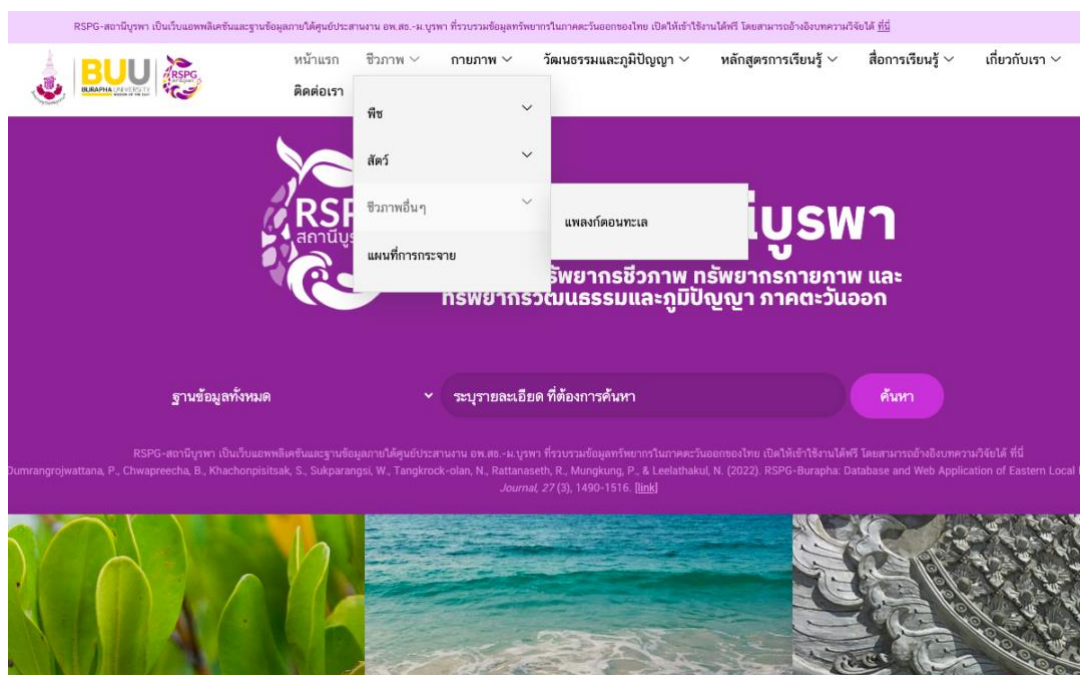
RSPG-สถานีบูรพา เป็นเว็บแอพพลิเคชันและฐานข้อมูลภายใต้ศูนย์ประสานงาน อพ.สธ.-ม.บูรพา ที่รวบรวมข้อมูลทรัพยากรในภาคตะวันออกของไทย เปิดให้เข้าใช้งานได้ฟรี โดยสามารถอ้างอิงบทความวิจัยได้ ที่นี่

BUU BURAPHA UNIVERSITY RSPG

หน้าแรก ชีวภาพ กายภาพ วัฒนธรรมและภูมิปัญญา หลักสูตรการเรียนรู้ สื่อการเรียนรู้ เกี่ยวกับเรา ติดต่อเรา

พืช
สัตว์
ชีวภาพอื่นๆ
แผนที่การกระจาย

แพลงก์ตอนทะเล

RSP สถานีบู

บูรพา

รัพยากรชีวภาพ ทรัพยากรกายภาพ และ ทรัพยากรวัฒนธรรมและภูมิปัญญา ภาคตะวันออก

ฐานข้อมูลทั้งหมด

ระบุรายละเอียด ที่ต้องการค้นหา

ค้นหา

RSPG-สถานีบูรพา เป็นเว็บแอพพลิเคชันและฐานข้อมูลภายใต้ศูนย์ประสานงาน อพ.สธ.-ม.บูรพา ที่รวบรวมข้อมูลทรัพยากรในภาคตะวันออกของไทย เปิดให้เข้าใช้งานได้ฟรี โดยสามารถอ้างอิงบทความวิจัยได้ ที่นี่
Dumrangrojwattana, P., Chwapreecha, B., Khachonpisitsak, S., Sukparangsi, W., Tangkrock-olan, N., Rattanaseth, R., Mungkung, P., & Leelathakul, N. (2022). RSPG-Burapha: Database and Web Application of Eastern Local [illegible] Journal, 27 (3), 1490-1516. [link]